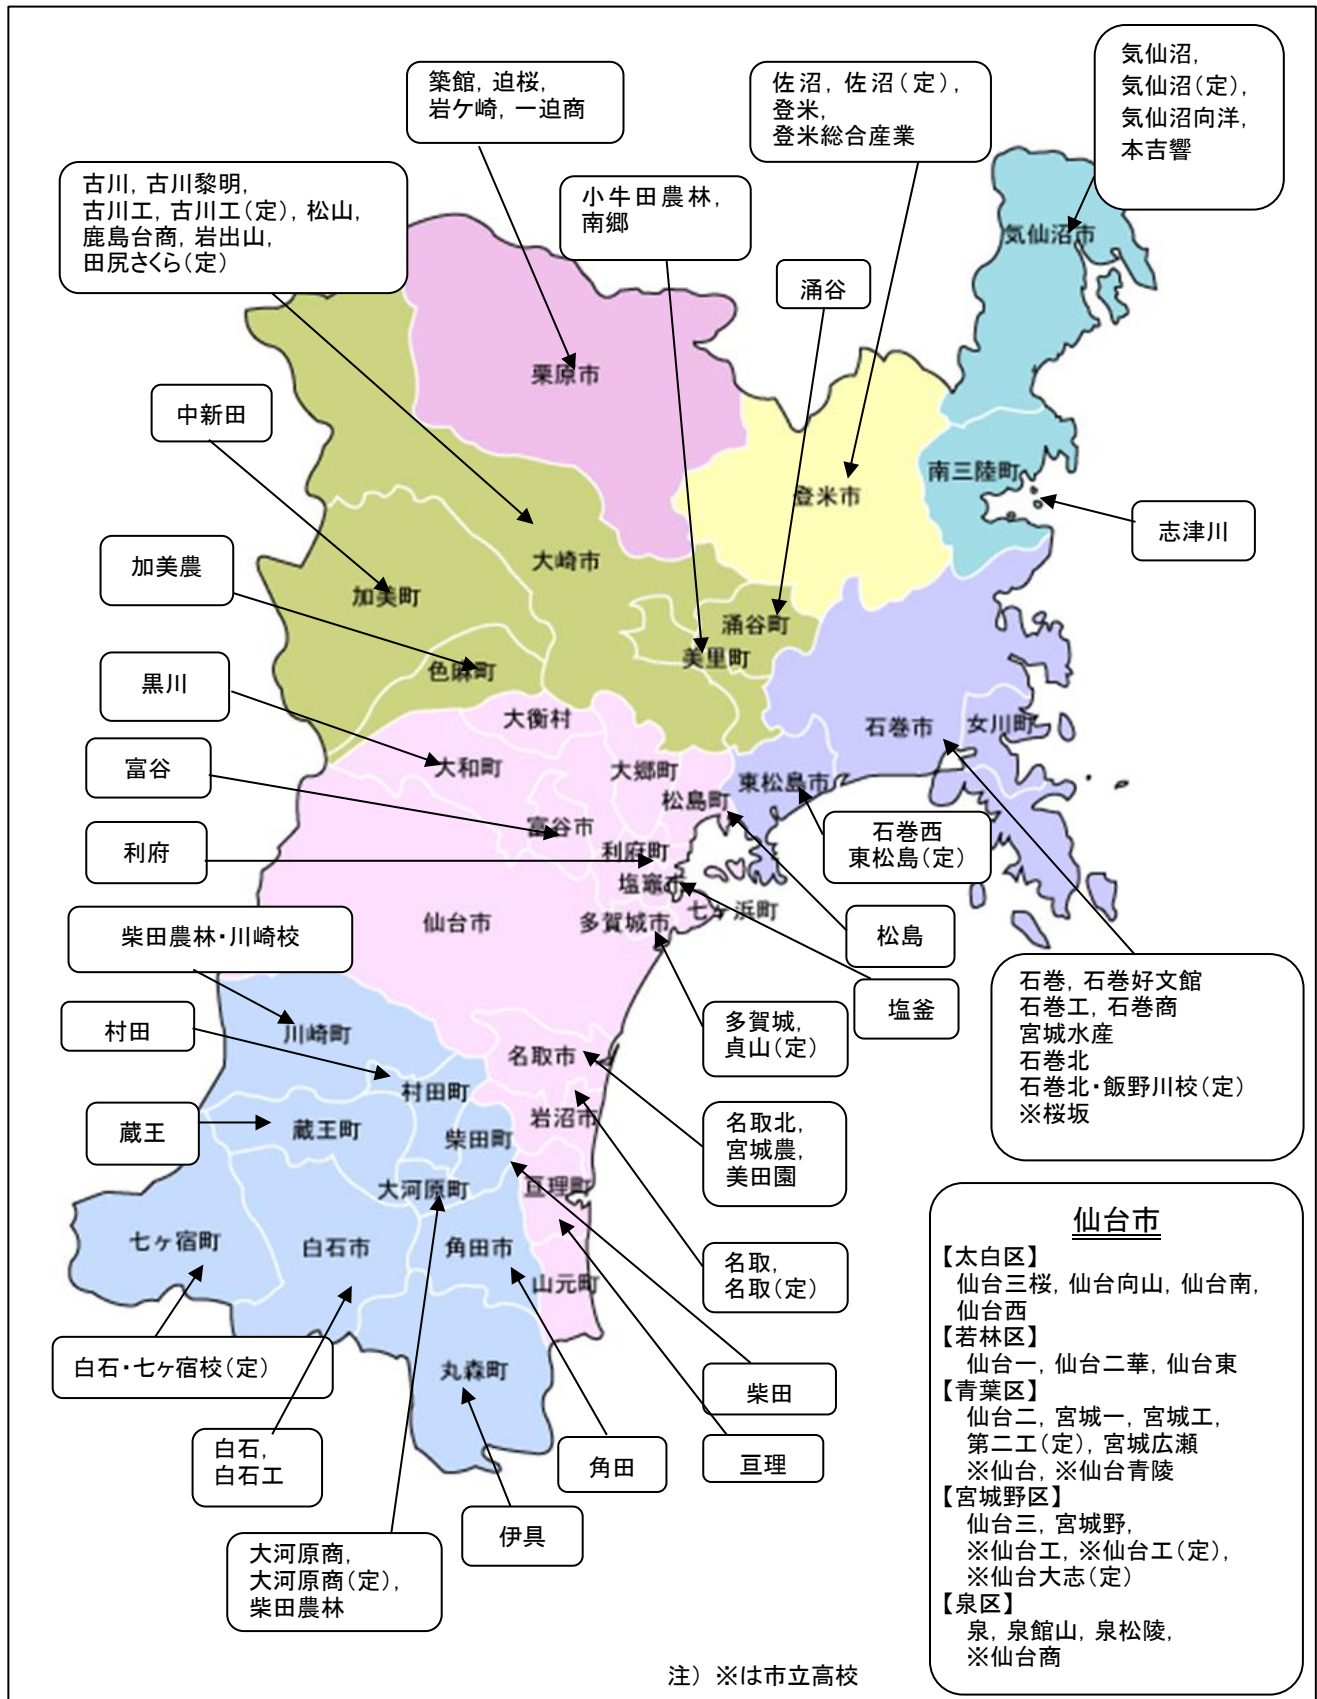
築館，迫桜，岩ケ崎，一迫商

佐沼，佐沼（定），登米，登米総合産業

気仙沼，気仙沼（定），気仙沼向洋，本吉響

古川，古川黎明，古川工，古川工（定），松山，鹿島台商，岩出山，田尻さくら（定）

小牛田農林，南郷

涌谷

気仙沼市

栗原市

中新田

南三陸町

登米市

志津川

加美農

大崎市

加美町

涌谷町

色麻町

美里町

黒川

大衡村

石巻市

女川町

大和町

大郷町

富谷

東松島市

松島町

富谷市

石巻西
東松島（定）

利府

利府町

塩竈市

仙台市

多賀城市

七ヶ浜町

柴田農林・川崎校

松島

塩釜

石巻，石巻好文館
石巻工，石巻商
宮城水産
石巻北
石巻北・飯野川校（定）
※桜坂

川崎町

多賀城，貞山（定）

村田

名取市

村田町

名取北，宮城農，美田園

岩沼市

蔵王

蔵王町

柴田町

大河原町

亘理町

仙台市
【太白区】
仙台三桜，仙台向山，仙台南，仙台西
【若林区】
仙台一，仙台二華，仙台東
【青葉区】
仙台二，宮城一，宮城工，第二工（定），宮城広瀬
※仙台，※仙台青陵
【宮城野区】
仙台三，宮城野，
※仙台工，※仙台工（定），
※仙台大志（定）
【泉区】
泉，泉館山，泉松陵，
※仙台商

七ヶ宿町

白石市

角田市

名取，名取（定）

山元町

白石・七ヶ宿校（定）

丸森町

柴田

白石，白石工

角田

亘理

伊具

大河原商，大河原商（定），柴田農林

注）※は市立高校